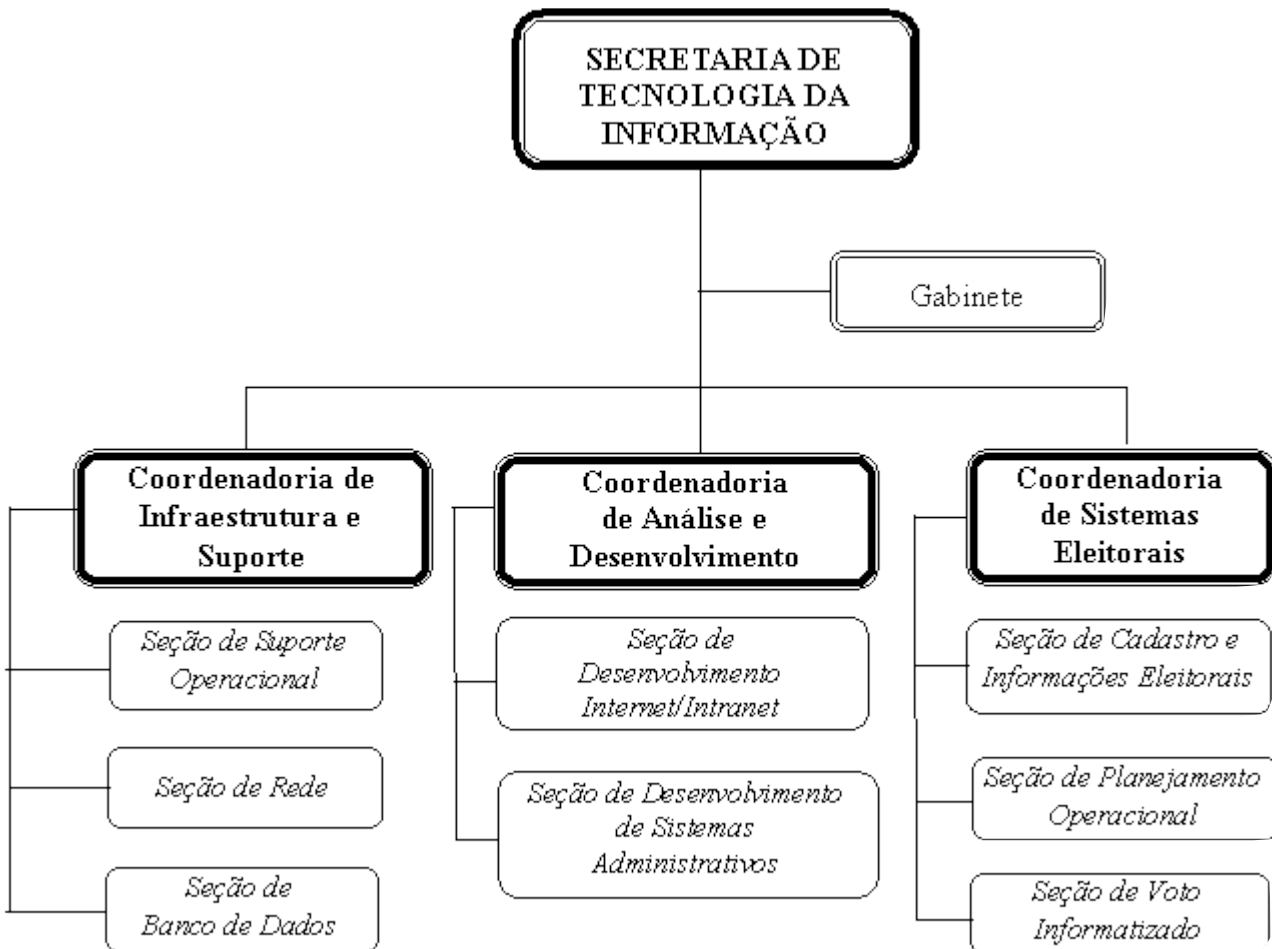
SECRETARIA DE TECNOLOGIA DA INFORMAÇÃO

Gabinete

Coordenadoria de Infraestrutura e Suporte

Seção de Suporte Operacional

Seção de Rede

Seção de Banco de Dados

Coordenadoria de Análise e Desenvolvimento

Seção de Desenvolvimento Internet/Intranet

Seção de Desenvolvimento de Sistemas Administrativos

Coordenadoria de Sistemas Eleitorais

Seção de Cadastro e Informações Eleitorais

Seção de Planejamento Operacional

Seção de Voto Informatizado